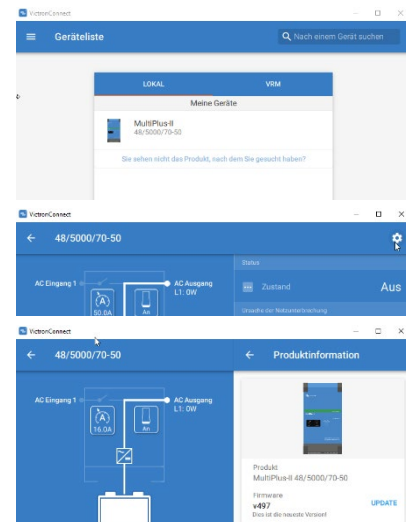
VictronConnect

Geräteliste

Nach einem Gerät suchen

LOKAL

VRM

Meine Geräte

MultiPlus-II
48/5000/70-50

Sie sehen nicht das Produkt, nach dem Sie gesucht haben?

VictronConnect

48/5000/70-50

AC Eingang 1

AC Ausgang
L1: 0W

50.0A

An

Status

Zustand

Aus

Ursache der Nettoumrechnung

VictronConnect

48/5000/70-50

AC Eingang 1

AC Ausgang
L1: 0W

16.0A

An

Produktinformation

Produkt
MultiPlus-II 48/5000/70-50

Firmware
v497
Dies ist die neueste Version!

UPDATE